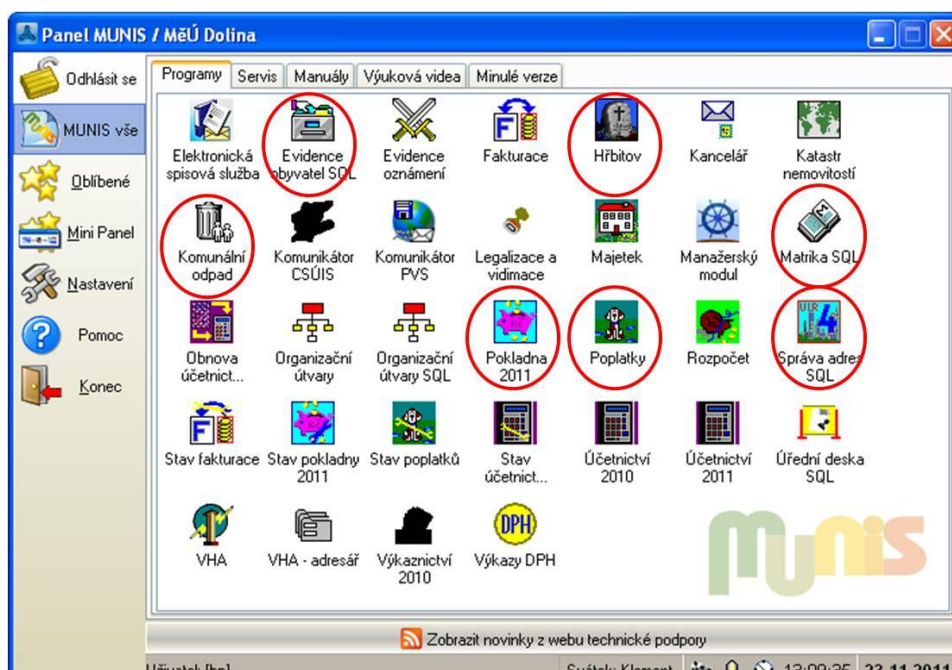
Panel MUNIS / MěÚ Dolina

Odhlásit se
MUNIS vše
Oblíbené
Mini Panel
Nastavení
Pomoc
Konec

Programy | Servis | Manuály | Výuková videa | Minulé verze

Elektronická spisová služba
Evidence obyvatel SQL
Evidence oznámení
Fakturace
Hřbitov
Kancelář
Katastr nemovitostí
Komunální odpad
Komunikátor CSÚIS
Komunikátor PVS
Legalizace a vidimace
Majetek
Manažerský modul
Matrika SQL
Obnova účetnict...
Organizační útvary
Organizační útvary SQL
Pokladna 2011
Poplatky
Rozpočet
Správa adres SQL
Stav fakturace
Stav pokladny 2011
Stav poplatků
Stav účetnict...
Účetnictví 2010
Účetnictví 2011
Úřední deska SQL
VHA
VHA - adresář
Výkaznictví 2010
Výkazy DPH

DPH

munis

Zobrazit novinky z webu technické podpory

Uživatel [hp]    Svátek: Klement    13:09:35    23.11.2011